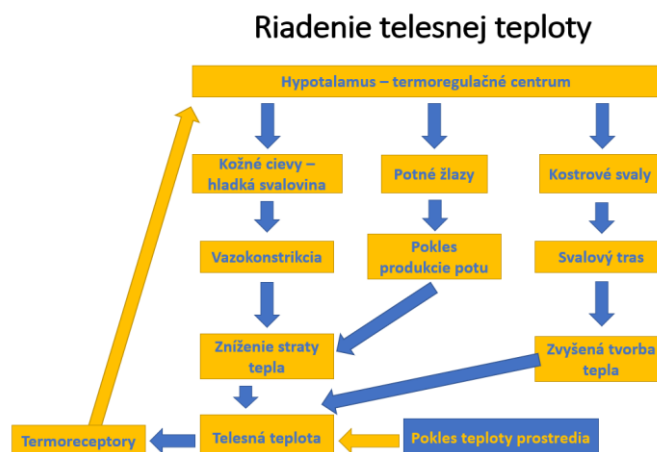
Riadenie telesnej teploty

Hypotalamus – termoregulačné centrum

Kožné cievy – hladká svalovina

Potné žlazy

Kostrové svaly

Vazokonstrikcia

Pokles produkcie potu

Svalový tras

Zníženie straty tepla

Zvýšená tvorba tepla

Termoreceptory

Telesná teplota

Pokles teploty prostredia